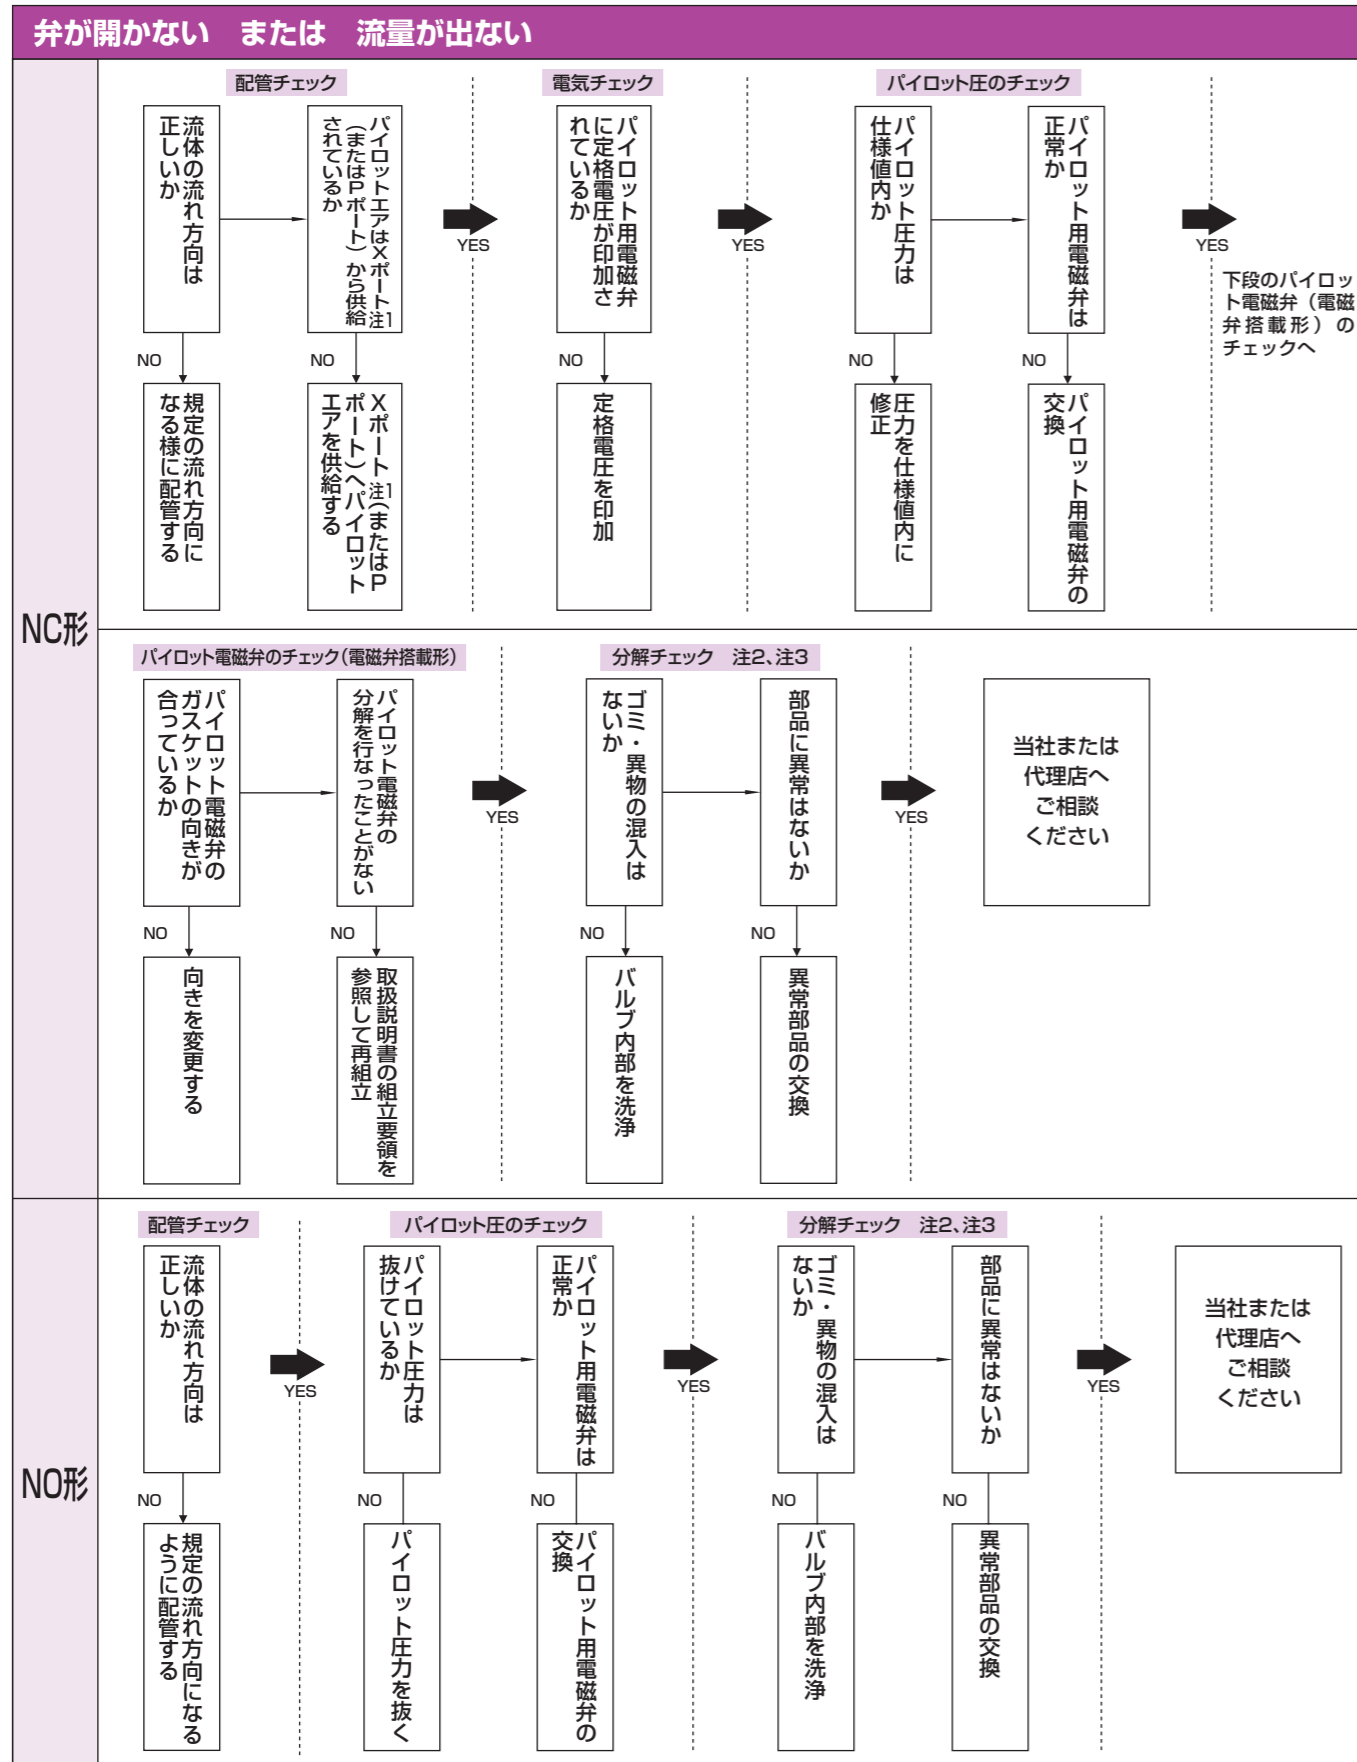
弁が開かない　または　流量が出ない

NC形

配管チェック

流体の流れ方向は正しいか

パイロットエアはXポート注1（またはPポート）から供給されているか

YES

NO

規定の流れ方向になる様に配管する

NO

Xポート注1（またはPポート）へパイロットエアを供給する

電気チェック

パイロット用電磁弁に定格電圧が印加されているか

YES

NO

定格電圧を印加

パイロット圧のチェック

パイロット圧力は仕様値内か

パイロット用電磁弁は正常か

YES

下段のパイロット電磁弁（電磁弁搭載形）のチェックへ

NO

圧力を仕様値内に修正

NO

パイロット用電磁弁の交換

パイロット電磁弁のチェック（電磁弁搭載形）

パイロット電磁弁のガスケットの向きが合っているか

パイロット電磁弁の分解を行なったことがない

YES

NO

向きを変更する

NO

取扱説明書の組立要領を参照して再組立

分解チェック　注2、注3

ゴミ・異物の混入はないか

部品に異常はないか

YES

当社または代理店へご相談ください

NO

バルブ内部を洗浄

NO

異常部品の交換

NO形

配管チェック

流体の流れ方向は正しいか

YES

NO

規定の流れ方向になるように配管する

パイロット圧のチェック

パイロット圧力は抜けているか

パイロット用電磁弁は正常か

YES

NO

パイロット圧力を抜く

NO

パイロット用電磁弁の交換

分解チェック　注2、注3

ゴミ・異物の混入はないか

部品に異常はないか

YES

当社または代理店へご相談ください

NO

バルブ内部を洗浄

NO

異常部品の交換